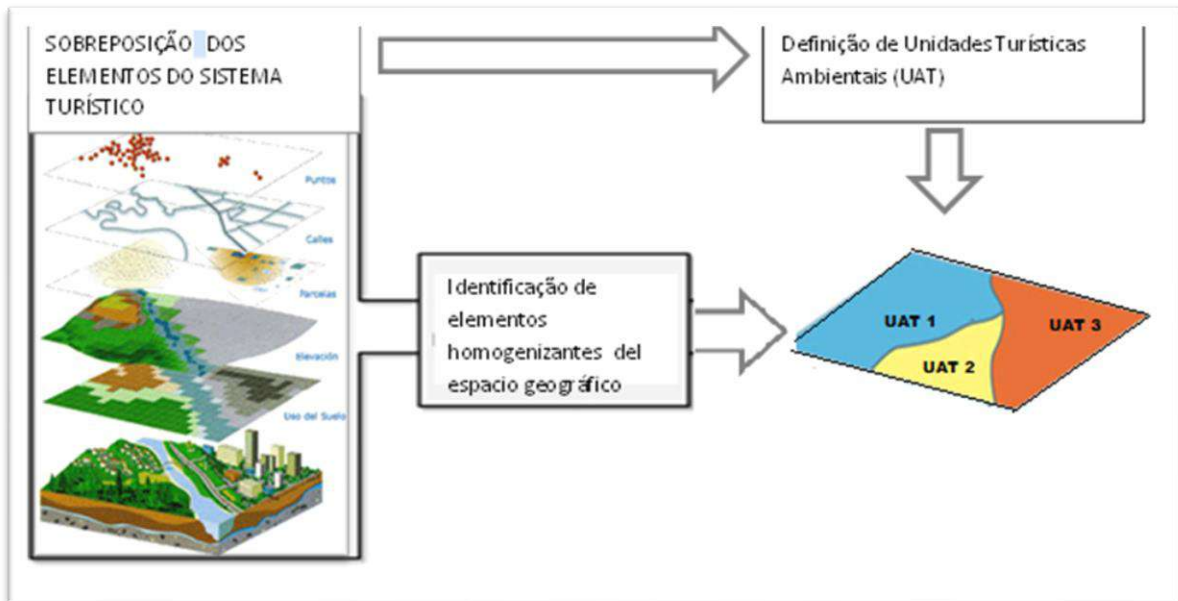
SOBREPOSIÇÃO DOS ELEMENTOS DO SISTEMA TURÍSTICO

Definição de UnidadesTurísticas Ambientais (UAT)

Puntos

Calles

Parcelas

Elevación

Uso del Suelo

Identificação de elementos homogenizantes del espacio geográfico

UAT 1

UAT 2

UAT 3